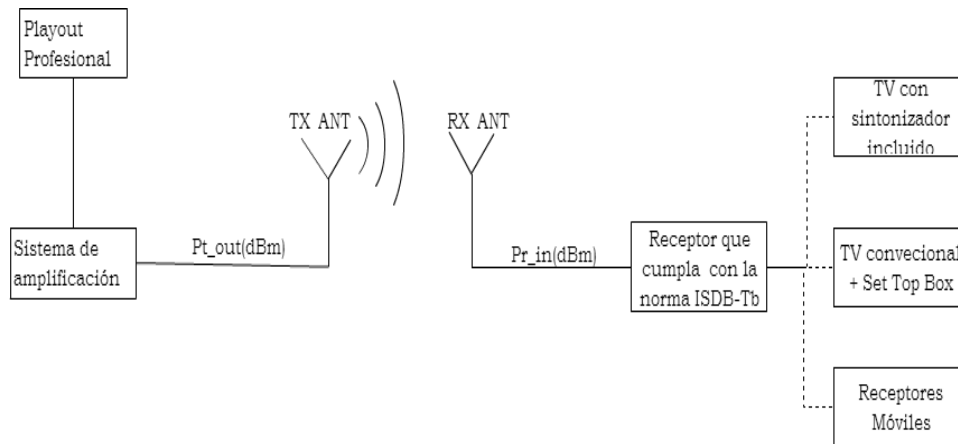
Playout Profesional

Sistema de amplificación

Pt_out(dBm)

TX ANT

RX ANT

Pr_in(dBm)

Receptor que cumpla con la norma ISDB-Tb

TV con sintonizador incluido

TV convecional + Set Top Box

Receptores Móviles